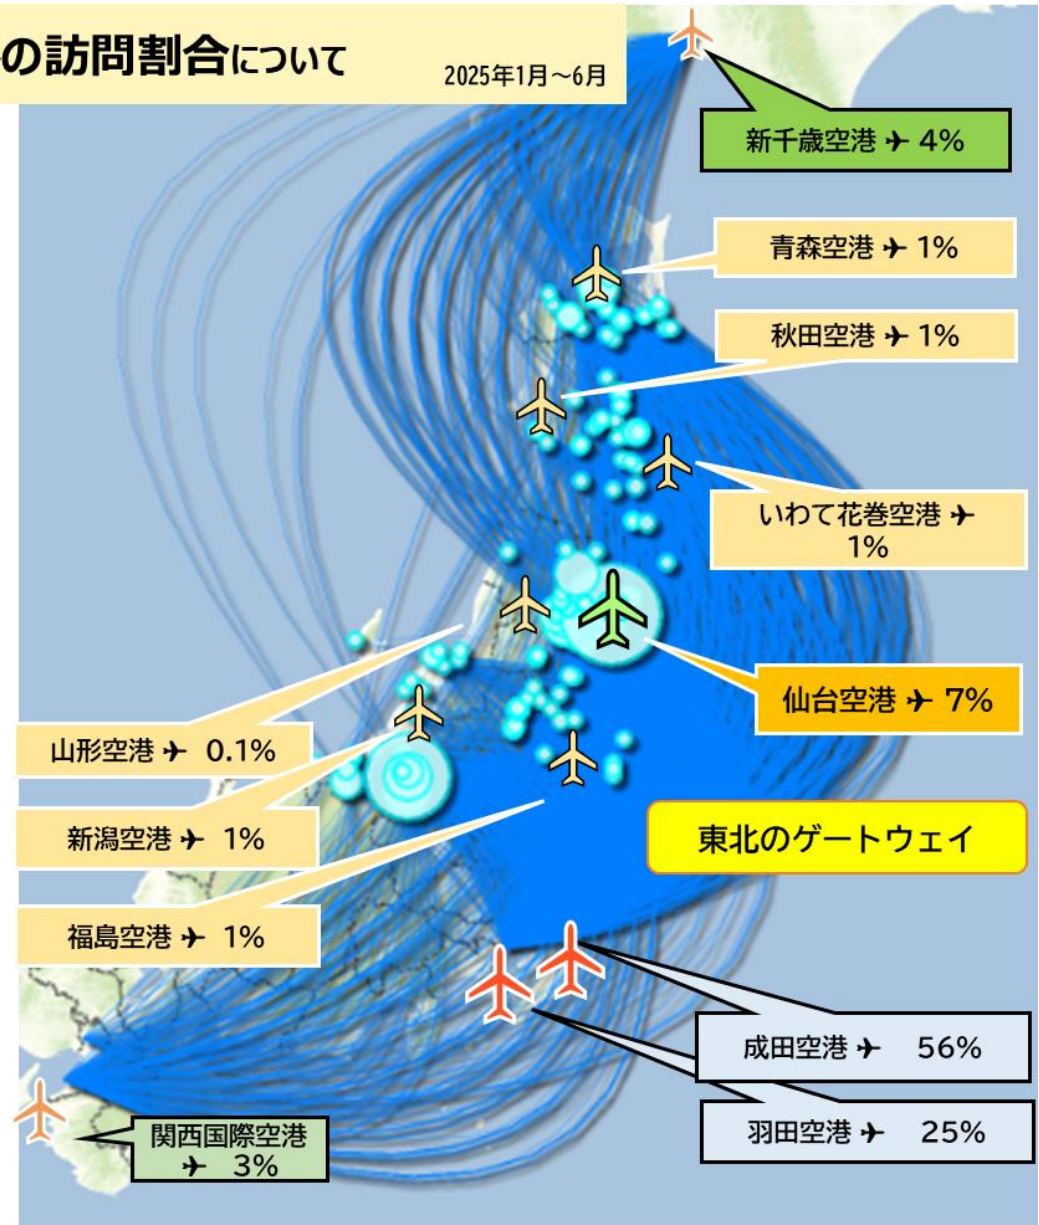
の訪問割合について

2025年1月～6月

新千歳空港 ✈ 4%

青森空港 ✈ 1%

秋田空港 ✈ 1%

いわて花巻空港 ✈ 1%

仙台空港 ✈ 7%

東北のゲートウェイ

山形空港 ✈ 0.1%

新潟空港 ✈ 1%

福島空港 ✈ 1%

成田空港 ✈ 56%

羽田空港 ✈ 25%

関西国際空港 ✈ 3%